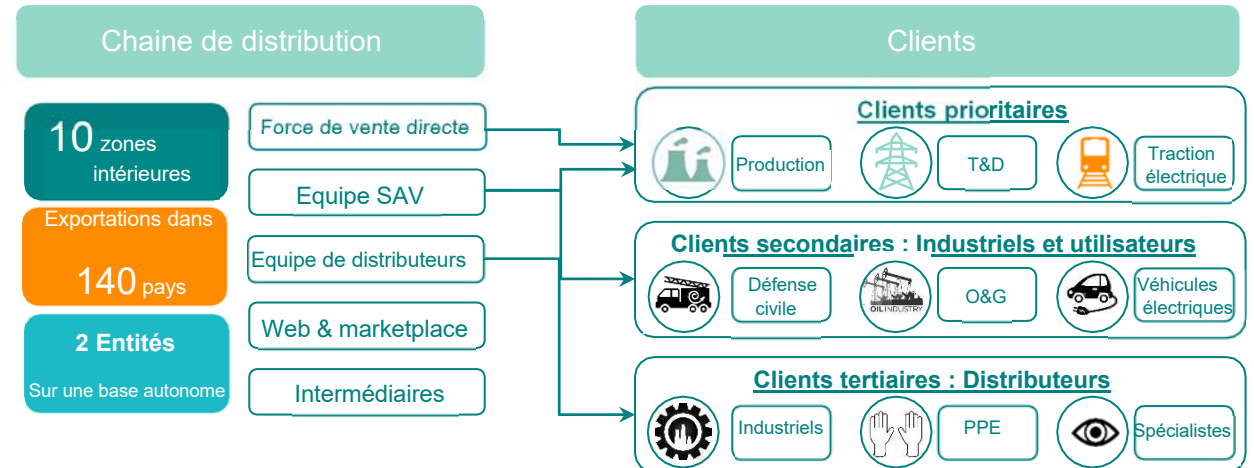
Chaine de distribution

Clients

10 zones intérieures

Exportations dans 140 pays

2 Entités

Sur une base autonome

Force de vente directe

Equipe SAV

Equipe de distributeurs

Web & marketplace

Intermédiaires

Clients prioritaires

Production

T&D

Traction électrique

Clients secondaires : Industriels et utilisateurs

Défense civile

OIL INDUSTRY

O&G

Véhicules électriques

Clients tertiaires : Distributeurs

Industriels

PPE

Spécialistes